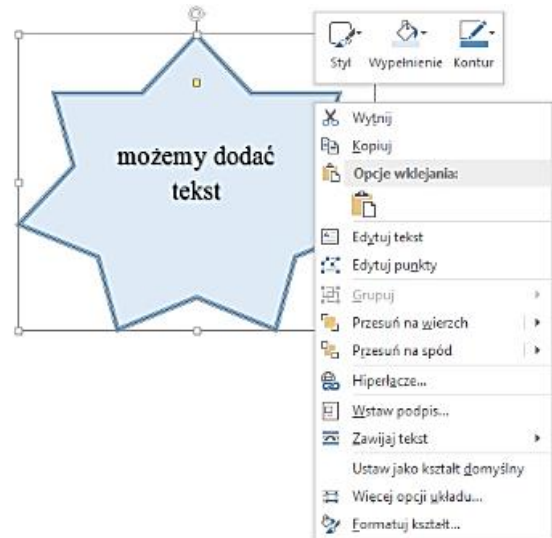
Styl Wypełnienie Kontur

możemy dodać tekst

Wytnij
Kopiuj
Opcje wklejania:
Edytuj tekst
Edytuj punkty
Grupuj
Przesuń na wierzch
Przesuń na spód
Hiperłącze...
Wstaw podpis...
Zawijaj tekst
Ustaw jako kształt domyślny
Więcej opcji układu...
Formatuj kształt...